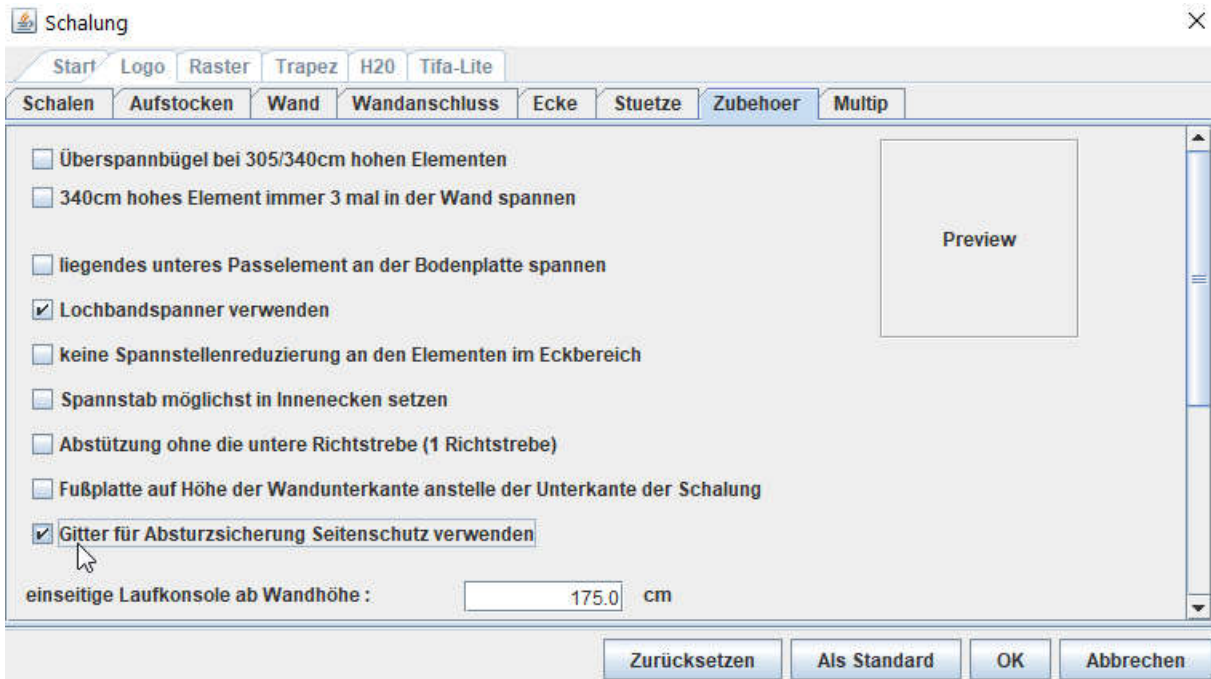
Schalung

×

Start Logo Raster Trapez H20 Tifa-Lite

Schalen Aufstocken Wand Wandanschluss Ecke Stuetze Zubehoer Multip

Überspannbügel bei 305/340cm hohen Elementen

340cm hohes Element immer 3 mal in der Wand spannen

Preview

liegendes unteres Passelement an der Bodenplatte spannen

Lochbandspanner verwenden

keine Spannstellenreduzierung an den Elementen im Eckbereich

Spannstab möglichst in Innenecken setzen

Abstützung ohne die untere Richtstrebe (1 Richtstrebe)

Fußplatte auf Höhe der Wandunterkante anstelle der Unterkante der Schalung

Gitter für Absturzsicherung Seitenschutz verwenden

einseitige Laufkonsole ab Wandhöhe : 175.0 cm

Zurücksetzen Als Standard OK Abbrechen